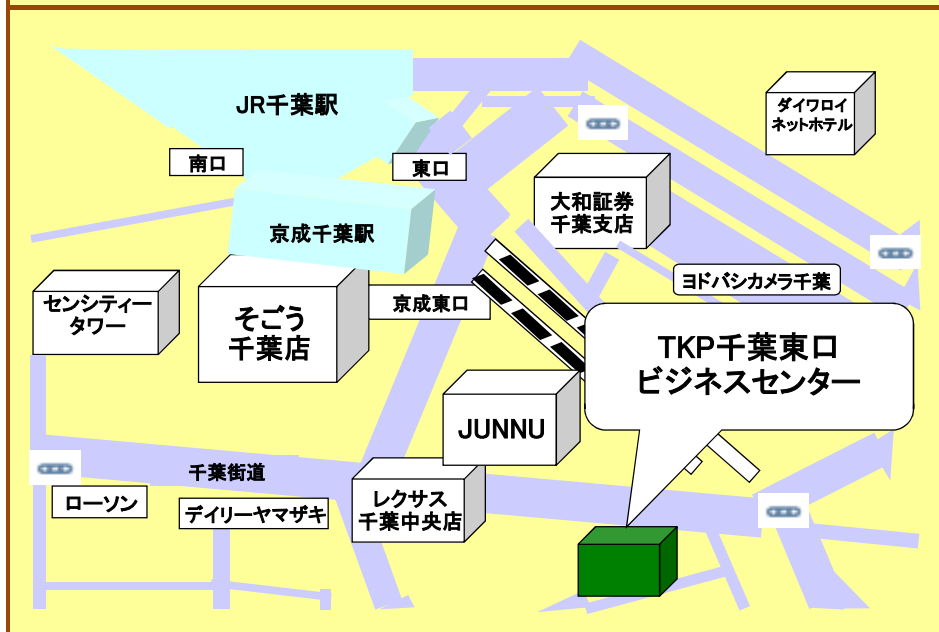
JR千葉駅

南口

東口

京成千葉駅

大和証券
千葉支店

ダイワロイ
ネットホテル

ヨドバシカメラ千葉

センシティー
タワー

そごう
千葉店

京成東口

TKP千葉東口
ビジネスセンター

JUNNU

千葉街道

ローソン

デイリーヤマザキ

レクサス
千葉中央店